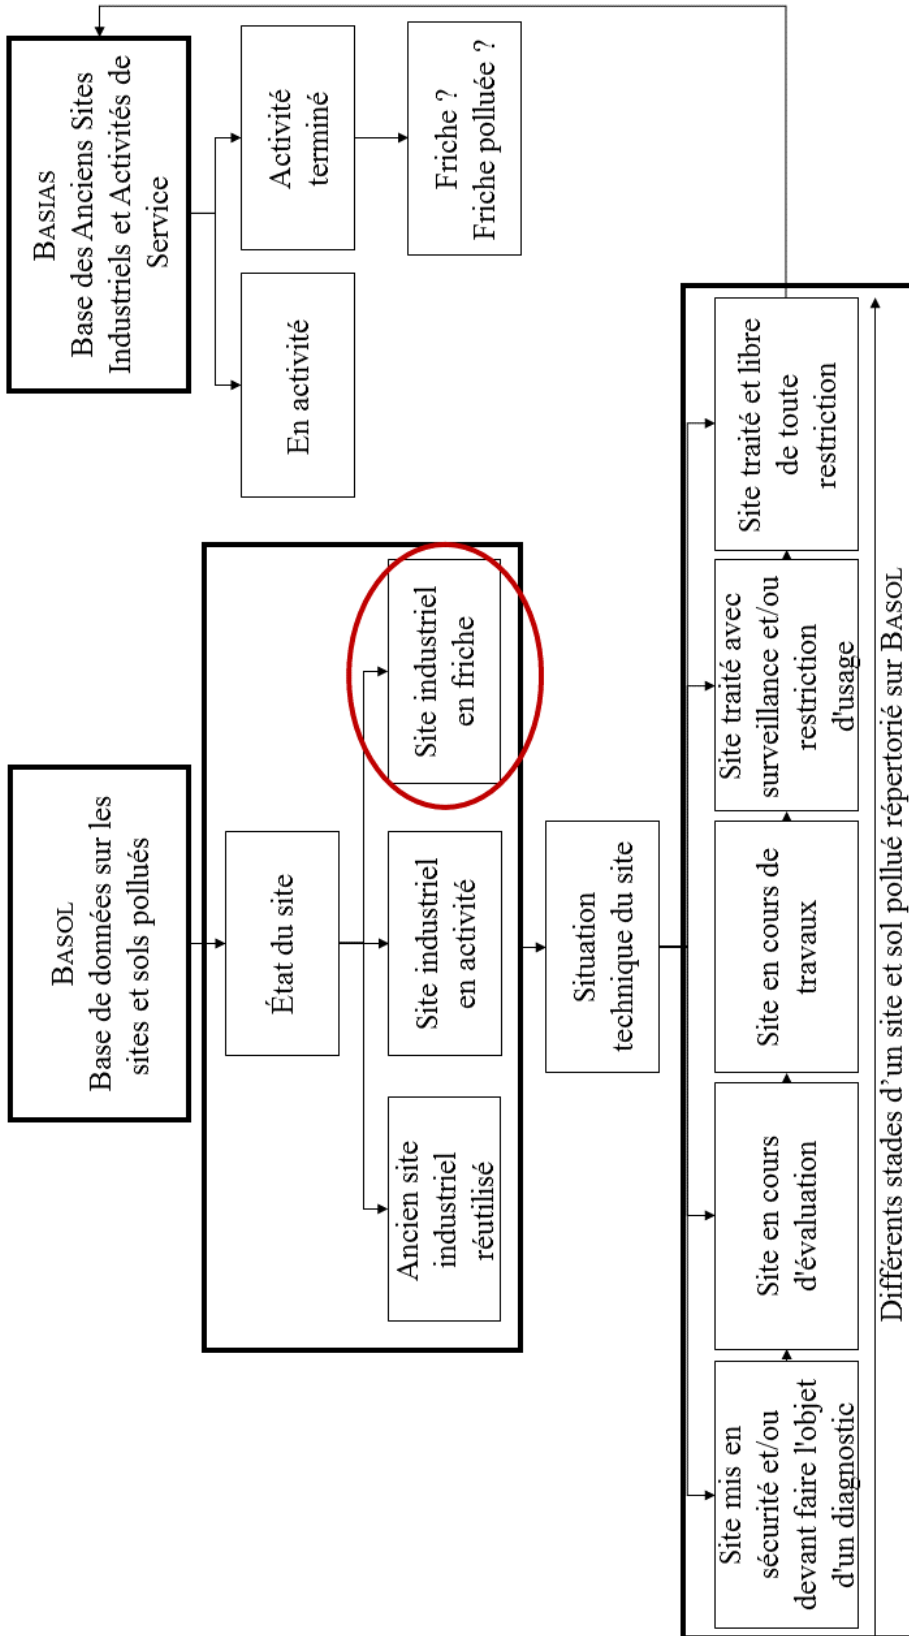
BASIAS
Base des Anciens Sites Industriels et Activités de Service

Activité terminé

Friche ?
Friche polluée ?

En activité

BASOL
Base de données sur les sites et sols pollués

État du site

Ancien site industriel réutilisé

Site industriel en activité

Site industriel en friche

Situation technique du site

Site mis en sécurité et/ou devant faire l'objet d'un diagnostic

Site en cours d'évaluation

Site en cours de travaux

Site traité avec surveillance et/ou restriction d'usage

Site traité et libre de toute restriction

Différents stades d'un site et sol pollué répertorié sur BASOL